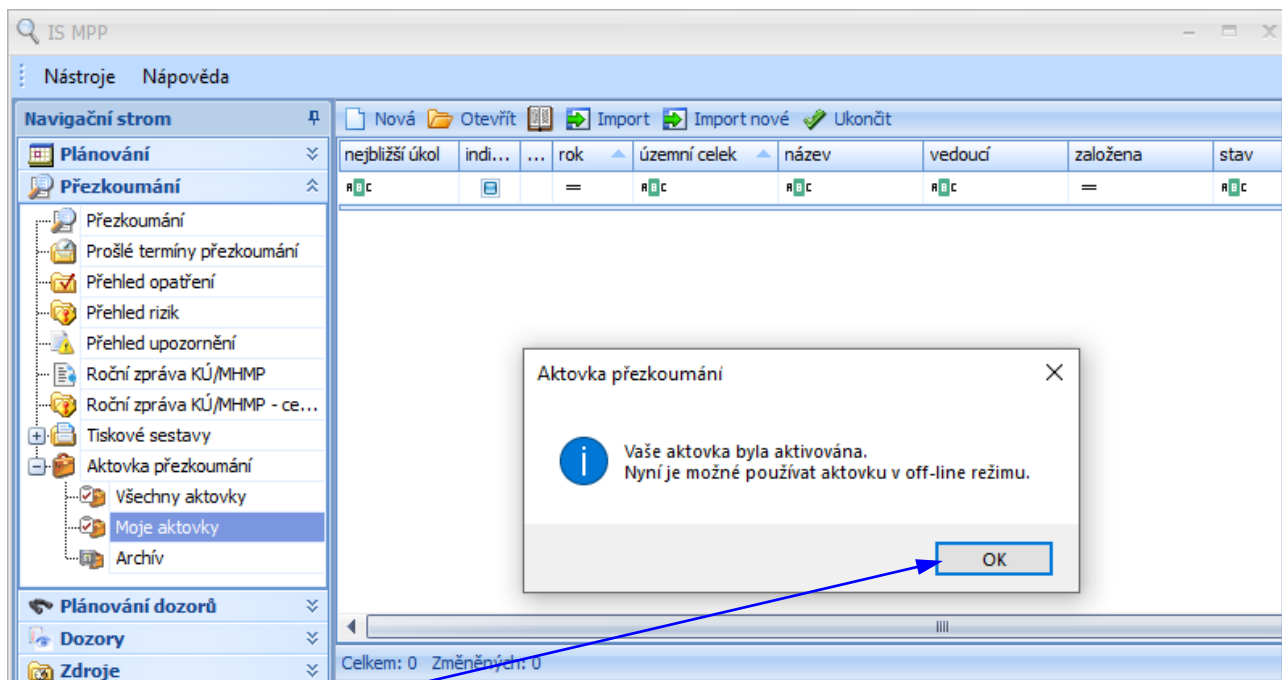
IS MPP

Nástroje Nápověda

Navigační strom

Plánování

Přezkoumání

Přezkoumání
Prošlé termíny přezkoumání
Přehled opatření
Přehled rizik
Přehled upozornění
Roční zpráva KÚ/MHMP
Roční zpráva KÚ/MHMP - ce...
Tiskové sestavy
Aktovka přezkoumání
Všechny aktovky
Moje aktovky
Archív

Plánování dozorů
Dozory
Zdroje

Nová Otevřít Import Import nové Ukončit

| nejbližší úkol | indi... | ... | rok | územní celek | název | vedoucí | založena | stav |
|---|---|---|---|---|---|---|---|---|
| ABC | | | = | ABC | ABC | ABC | = | ABC |

Celkem: 0 Změněných: 0

Aktovka přezkoumání

Vaše aktovka byla aktivována.
Nyní je možné používat aktovku v off-line režimu.

OK